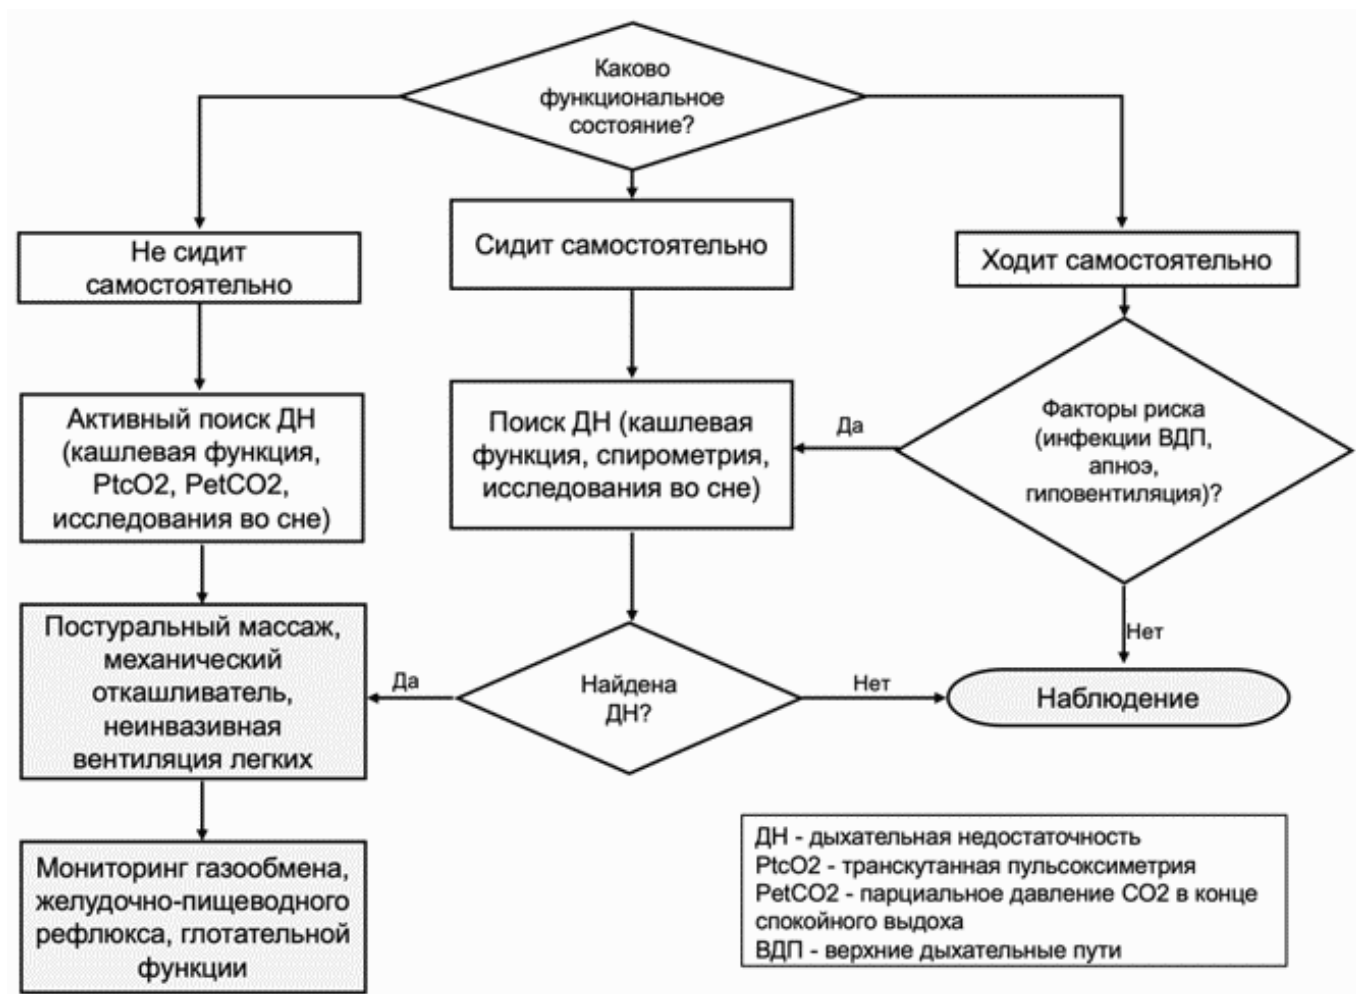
Каково функциональное состояние?

Не сидит самостоятельно

Сидит самостоятельно

Ходит самостоятельно

Активный поиск ДН (кашлевая функция, PtcO2, PetCO2, исследования во сне)

Поиск ДН (кашлевая функция, спирометрия, исследования во сне)

Да

Факторы риска (инфекции ВДП, апноэ, гиповентиляция)?

Постуральный массаж, механический откашливатель, неинвазивная вентиляция легких

Да

Найдена ДН?

Нет

Нет

Наблюдение

Мониторинг газообмена, желудочно-пищеводного рефлюкса, глотательной функции

ДН - дыхательная недостаточность
PtcO2 - транскутанная пульсоксиметрия
PetCO2 - парциальное давление CO2 в конце спокойного выдоха
ВДП - верхние дыхательные пути